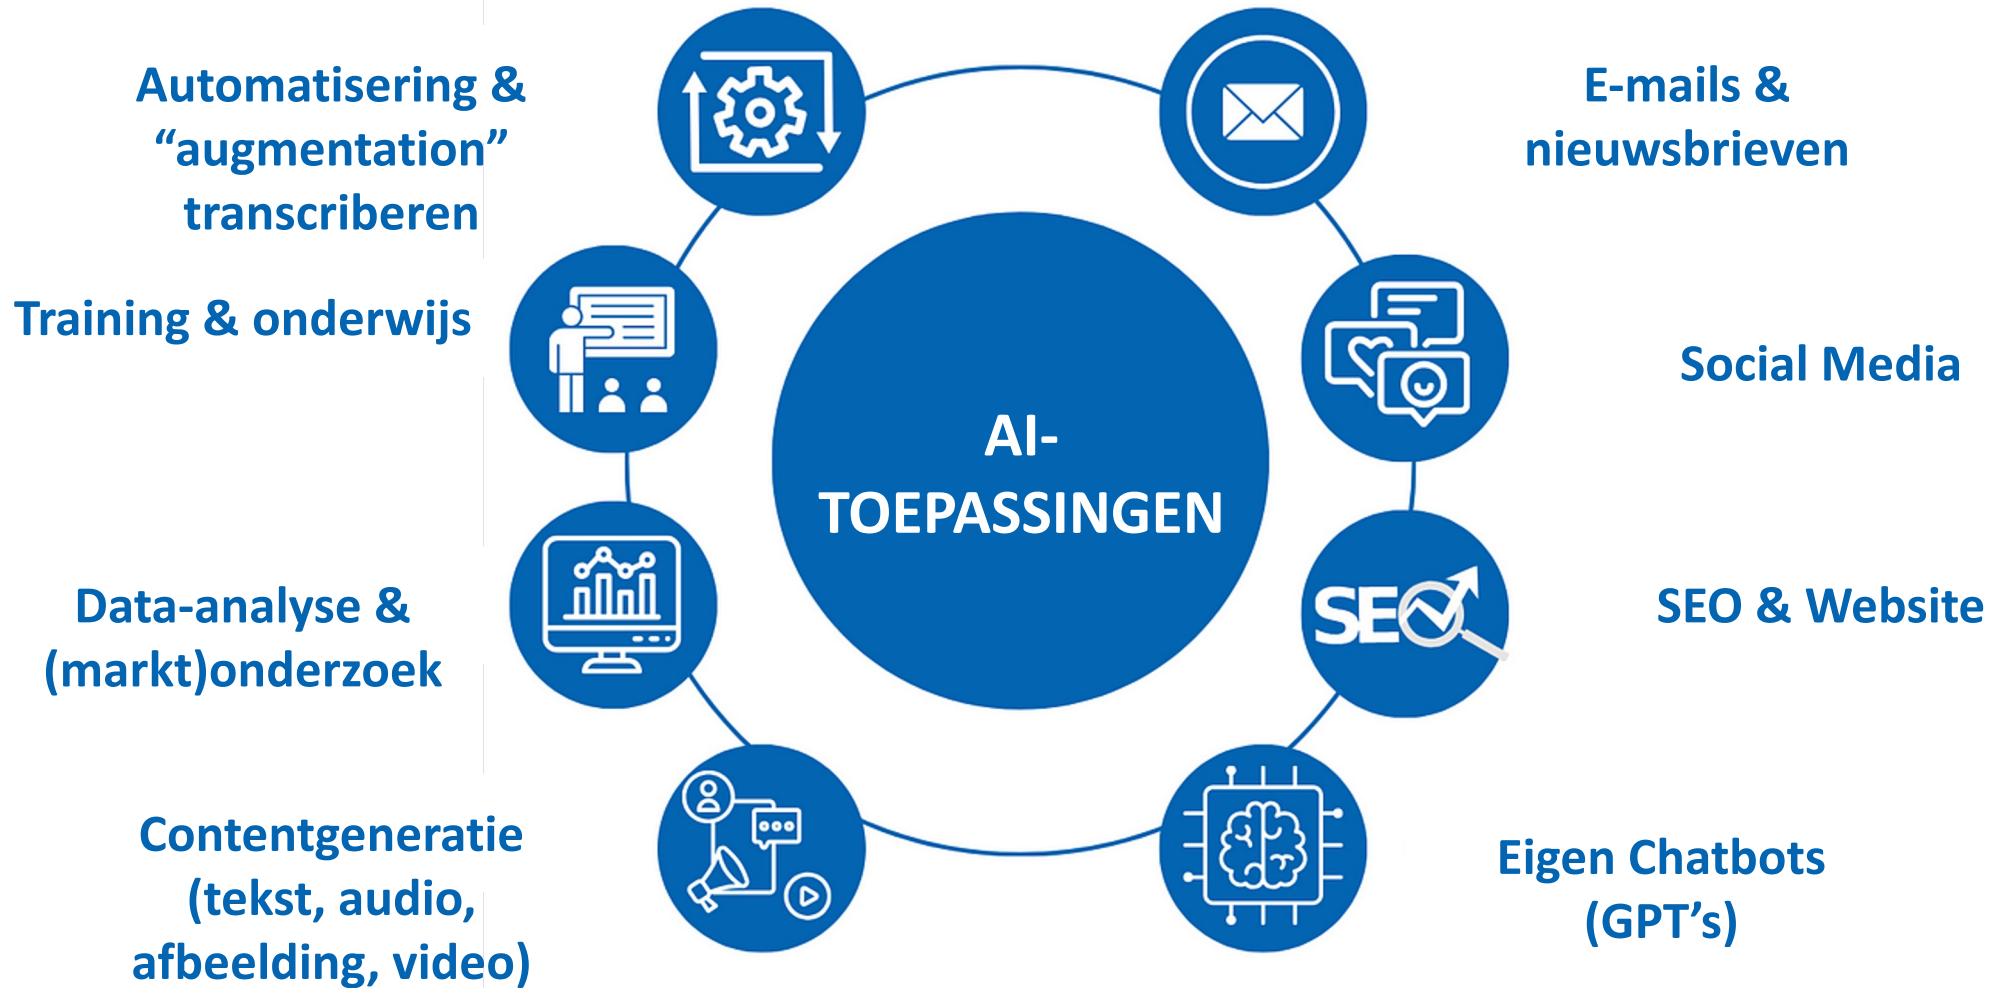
Automatisering & “augmentation” transcriberen

E-mails & nieuwsbrieven

Training & onderwijs

Social Media

AI-TOEPASSINGEN

Data-analyse & (markt)onderzoek

SEO

SEO & Website

Contentgeneratie (tekst, audio, afbeelding, video)

Eigen Chatbots (GPT’s)